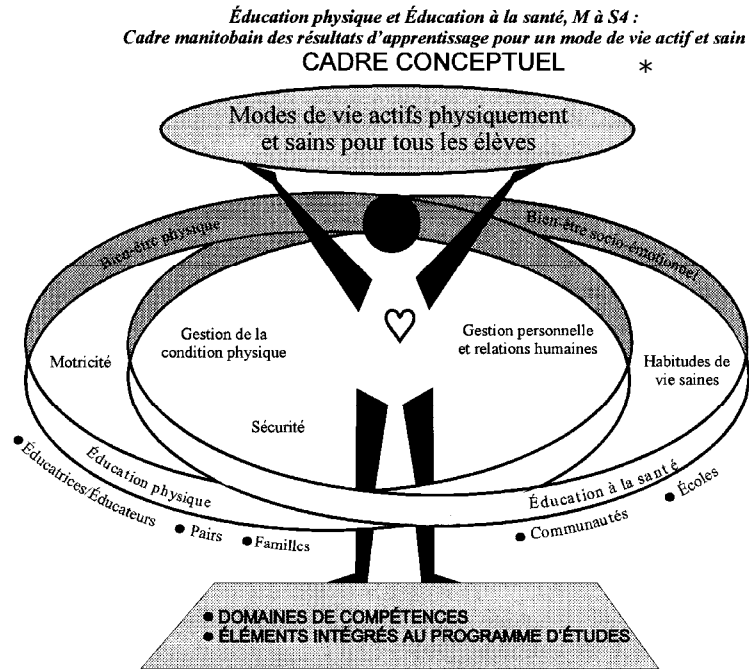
*Éducation physique et Éducation à la santé, M à S4 :*
*Cadre manitobain des résultats d'apprentissage pour un mode de vie actif et sain*
CADRE CONCEPTUEL *

Modes de vie actifs physiquement et sains pour tous les élèves

Bien-être physique

Bien-être socio-émotionnel

Motricité

Gestion de la condition physique

Gestion personnelle et relations humaines

Habitudes de vie saines

Sécurité

Éducation physique

Éducation à la santé

● Éducatrices/Éducateurs

● Pairs

● Familles

● Communautés

● Écoles

● DOMAINES DE COMPÉTENCES
● ÉLÉMENTS INTÉGRÉS AU PROGRAMME D'ÉTUDES